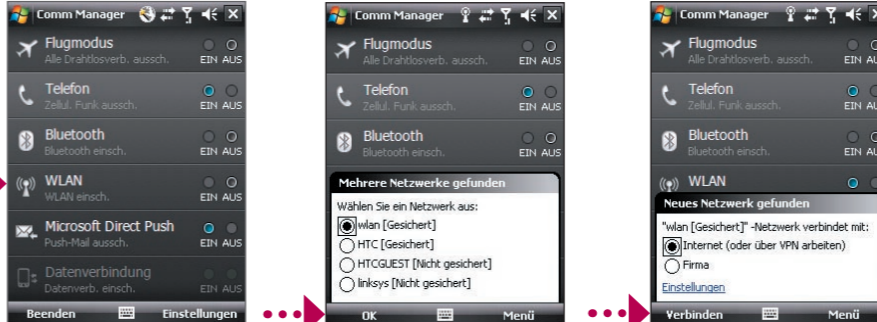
Comm Manager

Flugmodus
Alle Drahtlosverb. aussch.
EIN AUS

Telefon
Zellul. Funk aussch.
EIN AUS

Bluetooth
Bluetooth einsch.
EIN AUS

WLAN
WLAN einsch.
EIN AUS

Microsoft Direct Push
Push-Mail aussch.
EIN AUS

Datenverbindung
Datenverb. einsch.
EIN AUS

Beenden
Einstellungen

Comm Manager

Flugmodus
Alle Drahtlosverb. aussch.
EIN AUS

Telefon
Zellul. Funk aussch.
EIN AUS

Bluetooth
Bluetooth einsch.
EIN AUS

Mehrere Netzwerke gefunden

Wählen Sie ein Netzwerk aus:
wlan [Gesichert]
HTC [Gesichert]
HTCGUEST [Nicht gesichert]
linksys [Nicht gesichert]

OK
Menü

Comm Manager

Flugmodus
Alle Drahtlosverb. aussch.
EIN AUS

Telefon
Zellul. Funk aussch.
EIN AUS

Bluetooth
Bluetooth einsch.
EIN AUS

WLAN

Neues Netzwerk gefunden

"wlan [Gesichert]" -Netzwerk verbindet mit:
Internet (oder über VPN arbeiten)
Firma

Einstellungen

Verbinden
Menü